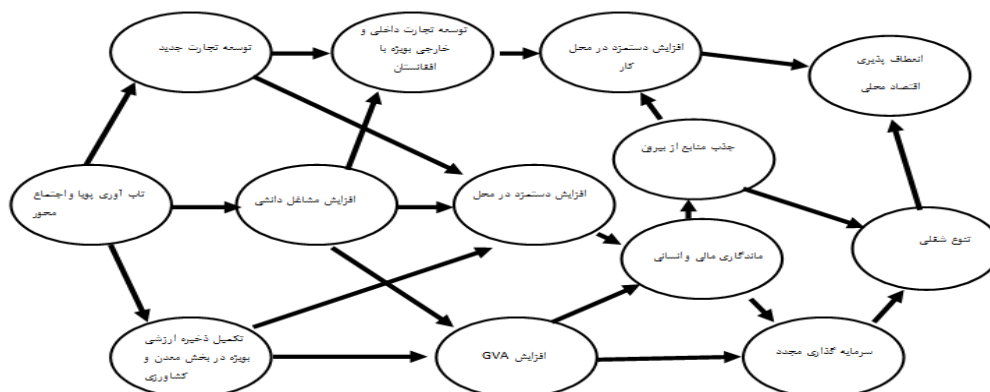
توسعه تجارت جدید

توسعه تجارت داخلی و خارجی بویژه با افغانستان

افزایش دستمزد در محل کار

انطباق پذیری اقتصاد محلی

جذب منابع از بیرون

تاب آوری پویا واجتماع محور

افزایش مشاغل دانشی

افزایش دستمزد در محل

ماندگاری مالی وانسانی

تنوع شغلی

تکمیل ذخیره ارزشی بویژه در بخش معدن و کشاورزی

افزایش GVA

سرمایه گذاری مجدد